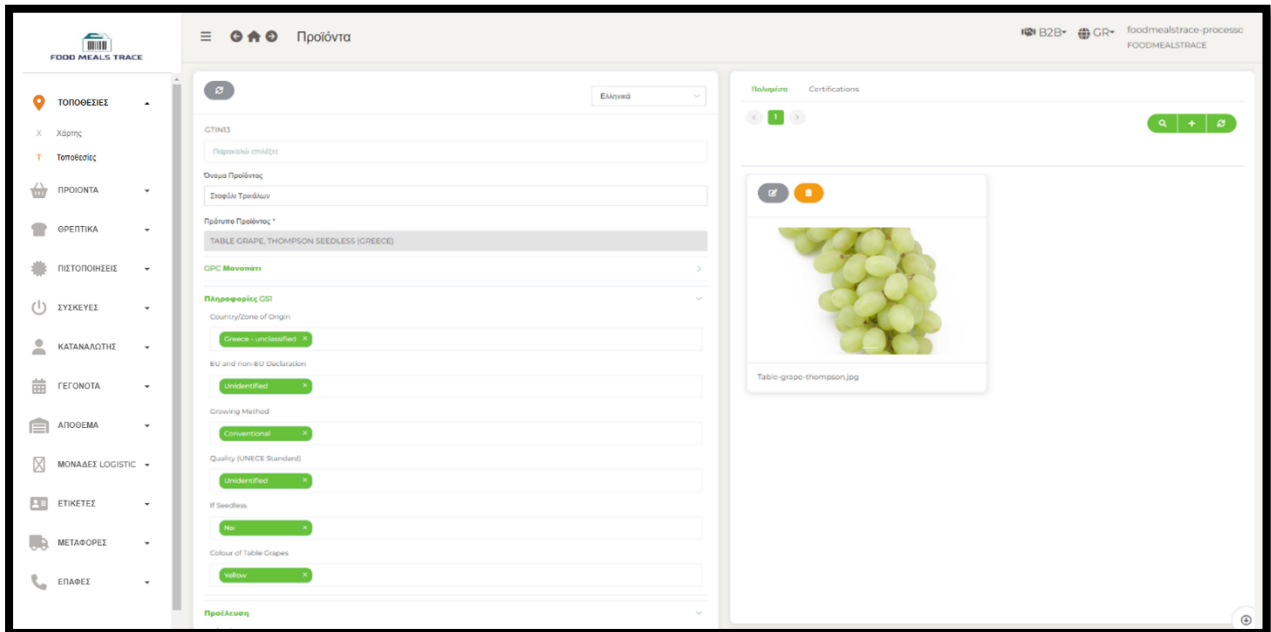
FOOD MEALS TRACE

Προϊόντα

B2B GR foodmealstrace-processc FOODMEALSTRACE

ΤΟΠΟΘΕΣΙΕΣ
X Χάρτης
T Τοποθεσίες
ΠΡΟΙΟΝΤΑ
ΘΡΕΠΤΙΚΑ
ΠΙΣΤΟΠΟΙΗΣΕΙΣ
ΣΥΣΚΕΥΕΣ
ΚΑΤΑΝΑΛΩΤΗΣ
ΓΕΓΟΝΟΤΑ
ΑΠΟΘΕΜΑ
ΜΟΝΑΔΕΣ LOGISTIC
ΕΤΙΚΕΤΕΣ
ΜΕΤΑΦΟΡΕΣ
ΕΠΑΦΕΣ

Ελληνικά

GTIN13
Παρακαλώ επιλέξτε
Όνομα Προϊόντος
Σταφύλι Τραπέζιων
Πρότυπο Προϊόντος *
TABLE GRAPE, THOMPSON SEEDLESS (GREECE)
GPC Μονοπάτι
Πληροφορίες GS1
Country/Zone of Origin
Greece - unclassified ×
EU and non-EU Declaration
Unidentified ×
Growing Method
Conventional ×
Quality (UNECE Standard)
Unidentified ×
If Seedless
Ναι ×
Colour of Table Grapes
Yellow ×
Προέλευση

Πολυμέσα Certifications
1
Table-grape-thompson.jpg